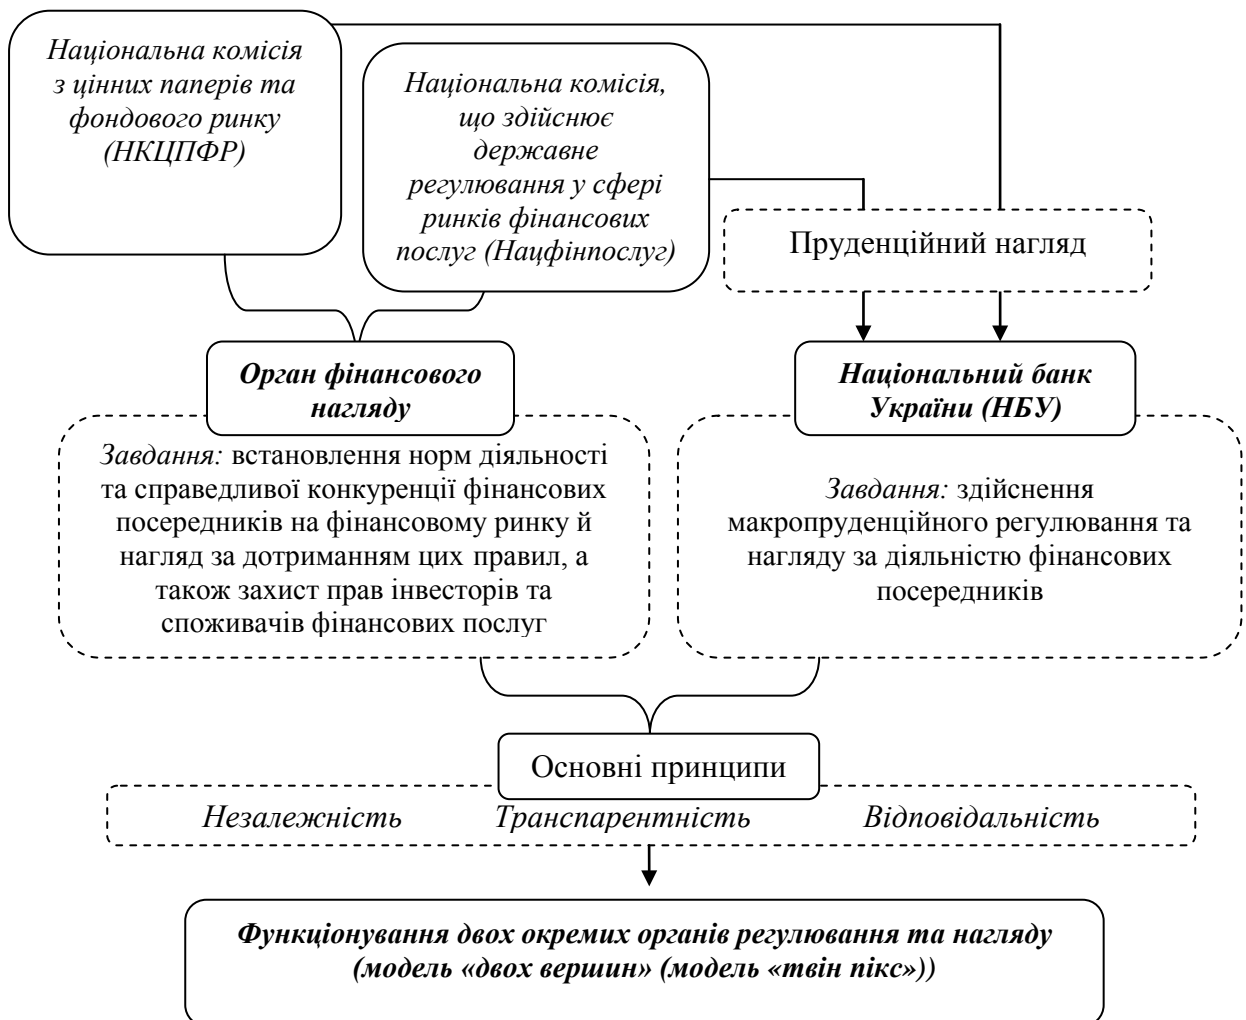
Національна комісія з цінних паперів та фондового ринку (НКЦПФР)

Національна комісія, що здійснює державне регулювання у сфері ринків фінансових послуг (Нацфінпослуг)

Пруденційний нагляд

Орган фінансового нагляду

Національний банк України (НБУ)

Завдання: встановлення норм діяльності та справедливої конкуренції фінансових посередників на фінансовому ринку й нагляд за дотриманням цих правил, а також захист прав інвесторів та споживачів фінансових послуг

Завдання: здійснення макропруденційного регулювання та нагляду за діяльністю фінансових посередників

Основні принципи

Незалежність Транспарентність Відповідальність

Функціонування двох окремих органів регулювання та нагляду (модель «двох вершин» (модель «твін пікс»))